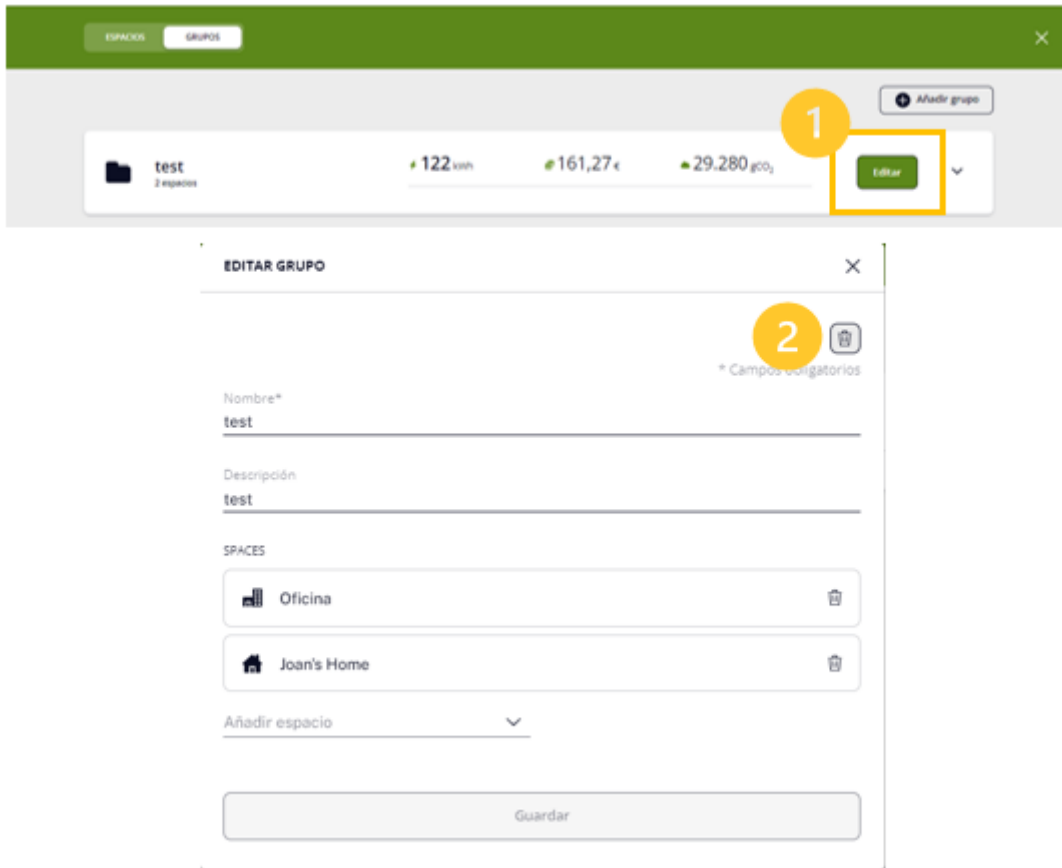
ESPACIOS GRUPOS

Añadir grupo

test
2 espacios

122 kWh

161,27 €

29.280 $gCO_2$

1

Editar

EDITAR GRUPO

2

* Campos obligatorios

Nombre*
test

Descripción
test

SPACES

Oficina

Joan's Home

Añadir espacio

Guardar